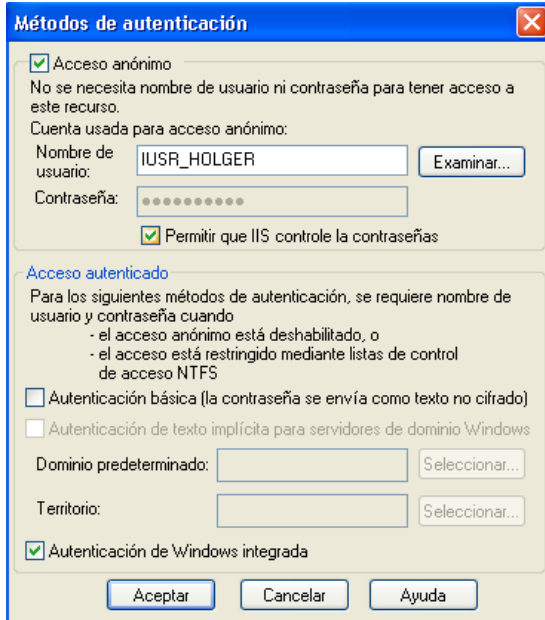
Métodos de autenticación

Acceso anónimo

No se necesita nombre de usuario ni contraseña para tener acceso a este recurso.

Cuenta usada para acceso anónimo:

Nombre de usuario: IUSR_HOLGER Examinar...

Contraseña: ••••••••••

Permitir que IIS controle la contraseñas

Acceso autenticado

Para los siguientes métodos de autenticación, se requiere nombre de usuario y contraseña cuando
- el acceso anónimo está deshabilitado, o
- el acceso está restringido mediante listas de control de acceso NTFS

Autenticación básica (la contraseña se envía como texto no cifrado)

Autenticación de texto implícita para servidores de dominio Windows

Dominio predeterminado: Seleccionar...

Territorio: Seleccionar...

Autenticación de Windows integrada

Aceptar Cancelar Ayuda